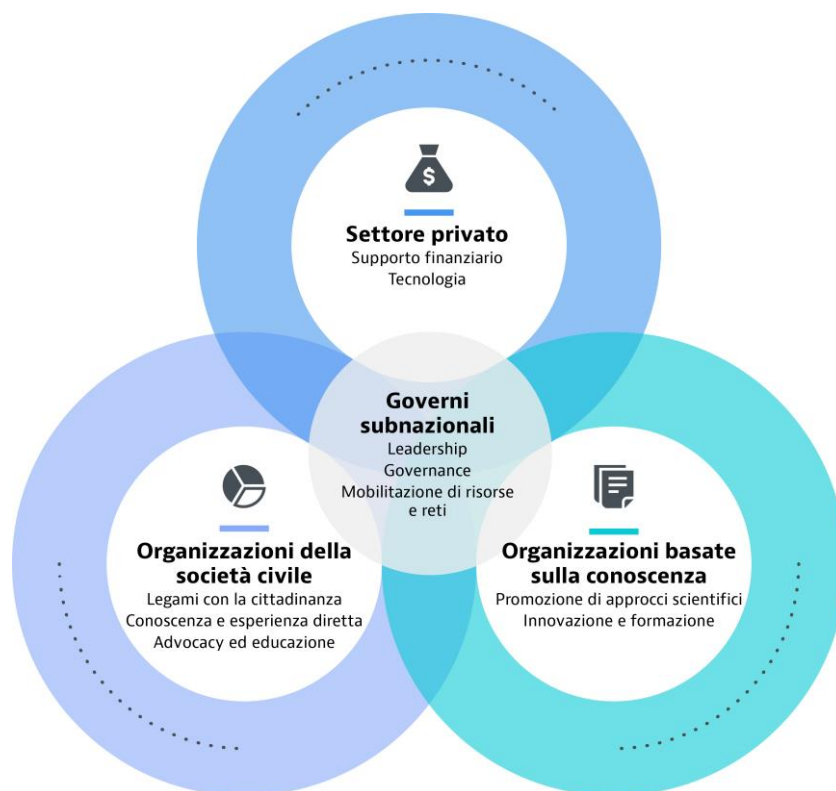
$

Settore privato
Supporto finanziario
Tecnologia

Governi subnazionali
Leadership
Governance
Mobilitazione di risorse e reti

Organizzazioni della società civile
Legami con la cittadinanza
Conoscenza e esperienza diretta
Advocacy ed educazione

Organizzazioni basate sulla conoscenza
Promozione di approcci scientifici
Innovazione e formazione